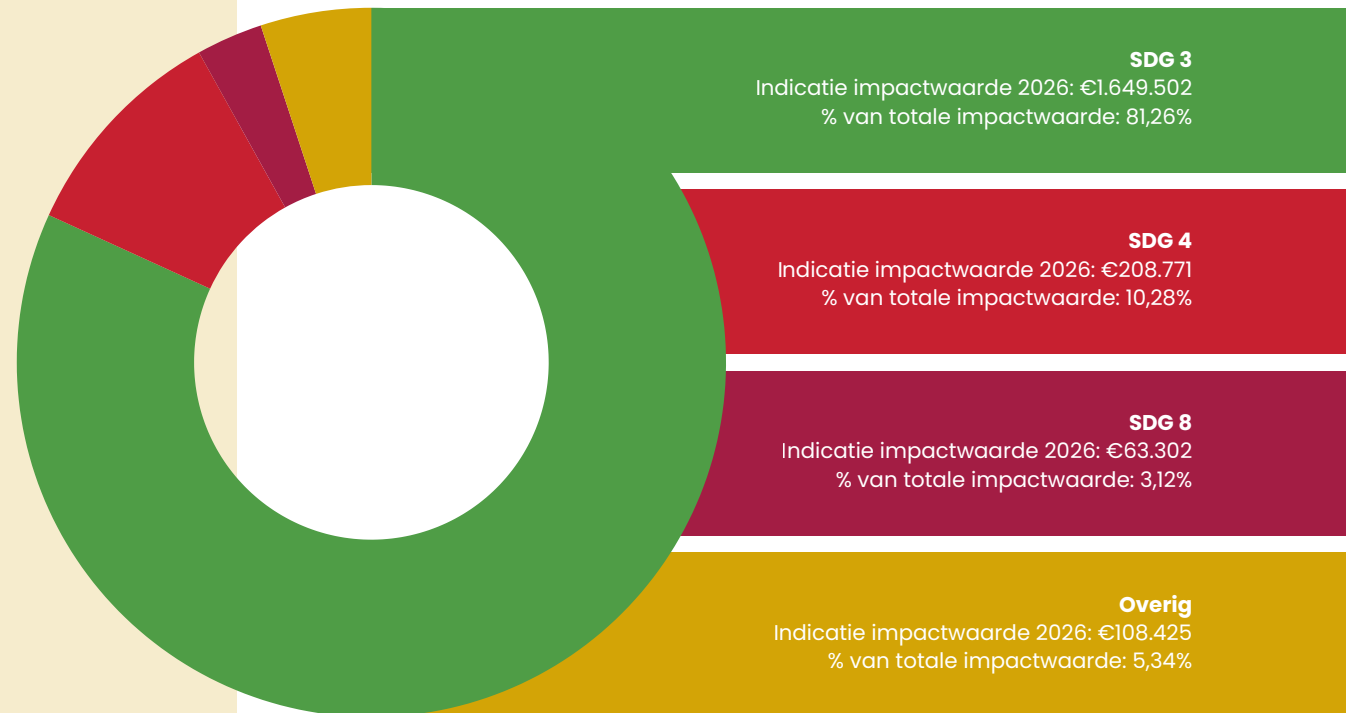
SDG 3
Indicatie impactwaarde 2026: €1.649.502
% van totale impactwaarde: 81,26%

SDG 4
Indicatie impactwaarde 2026: €208.771
% van totale impactwaarde: 10,28%

SDG 8
Indicatie impactwaarde 2026: €63.302
% van totale impactwaarde: 3,12%

Overig
Indicatie impactwaarde 2026: €108.425
% van totale impactwaarde: 5,34%